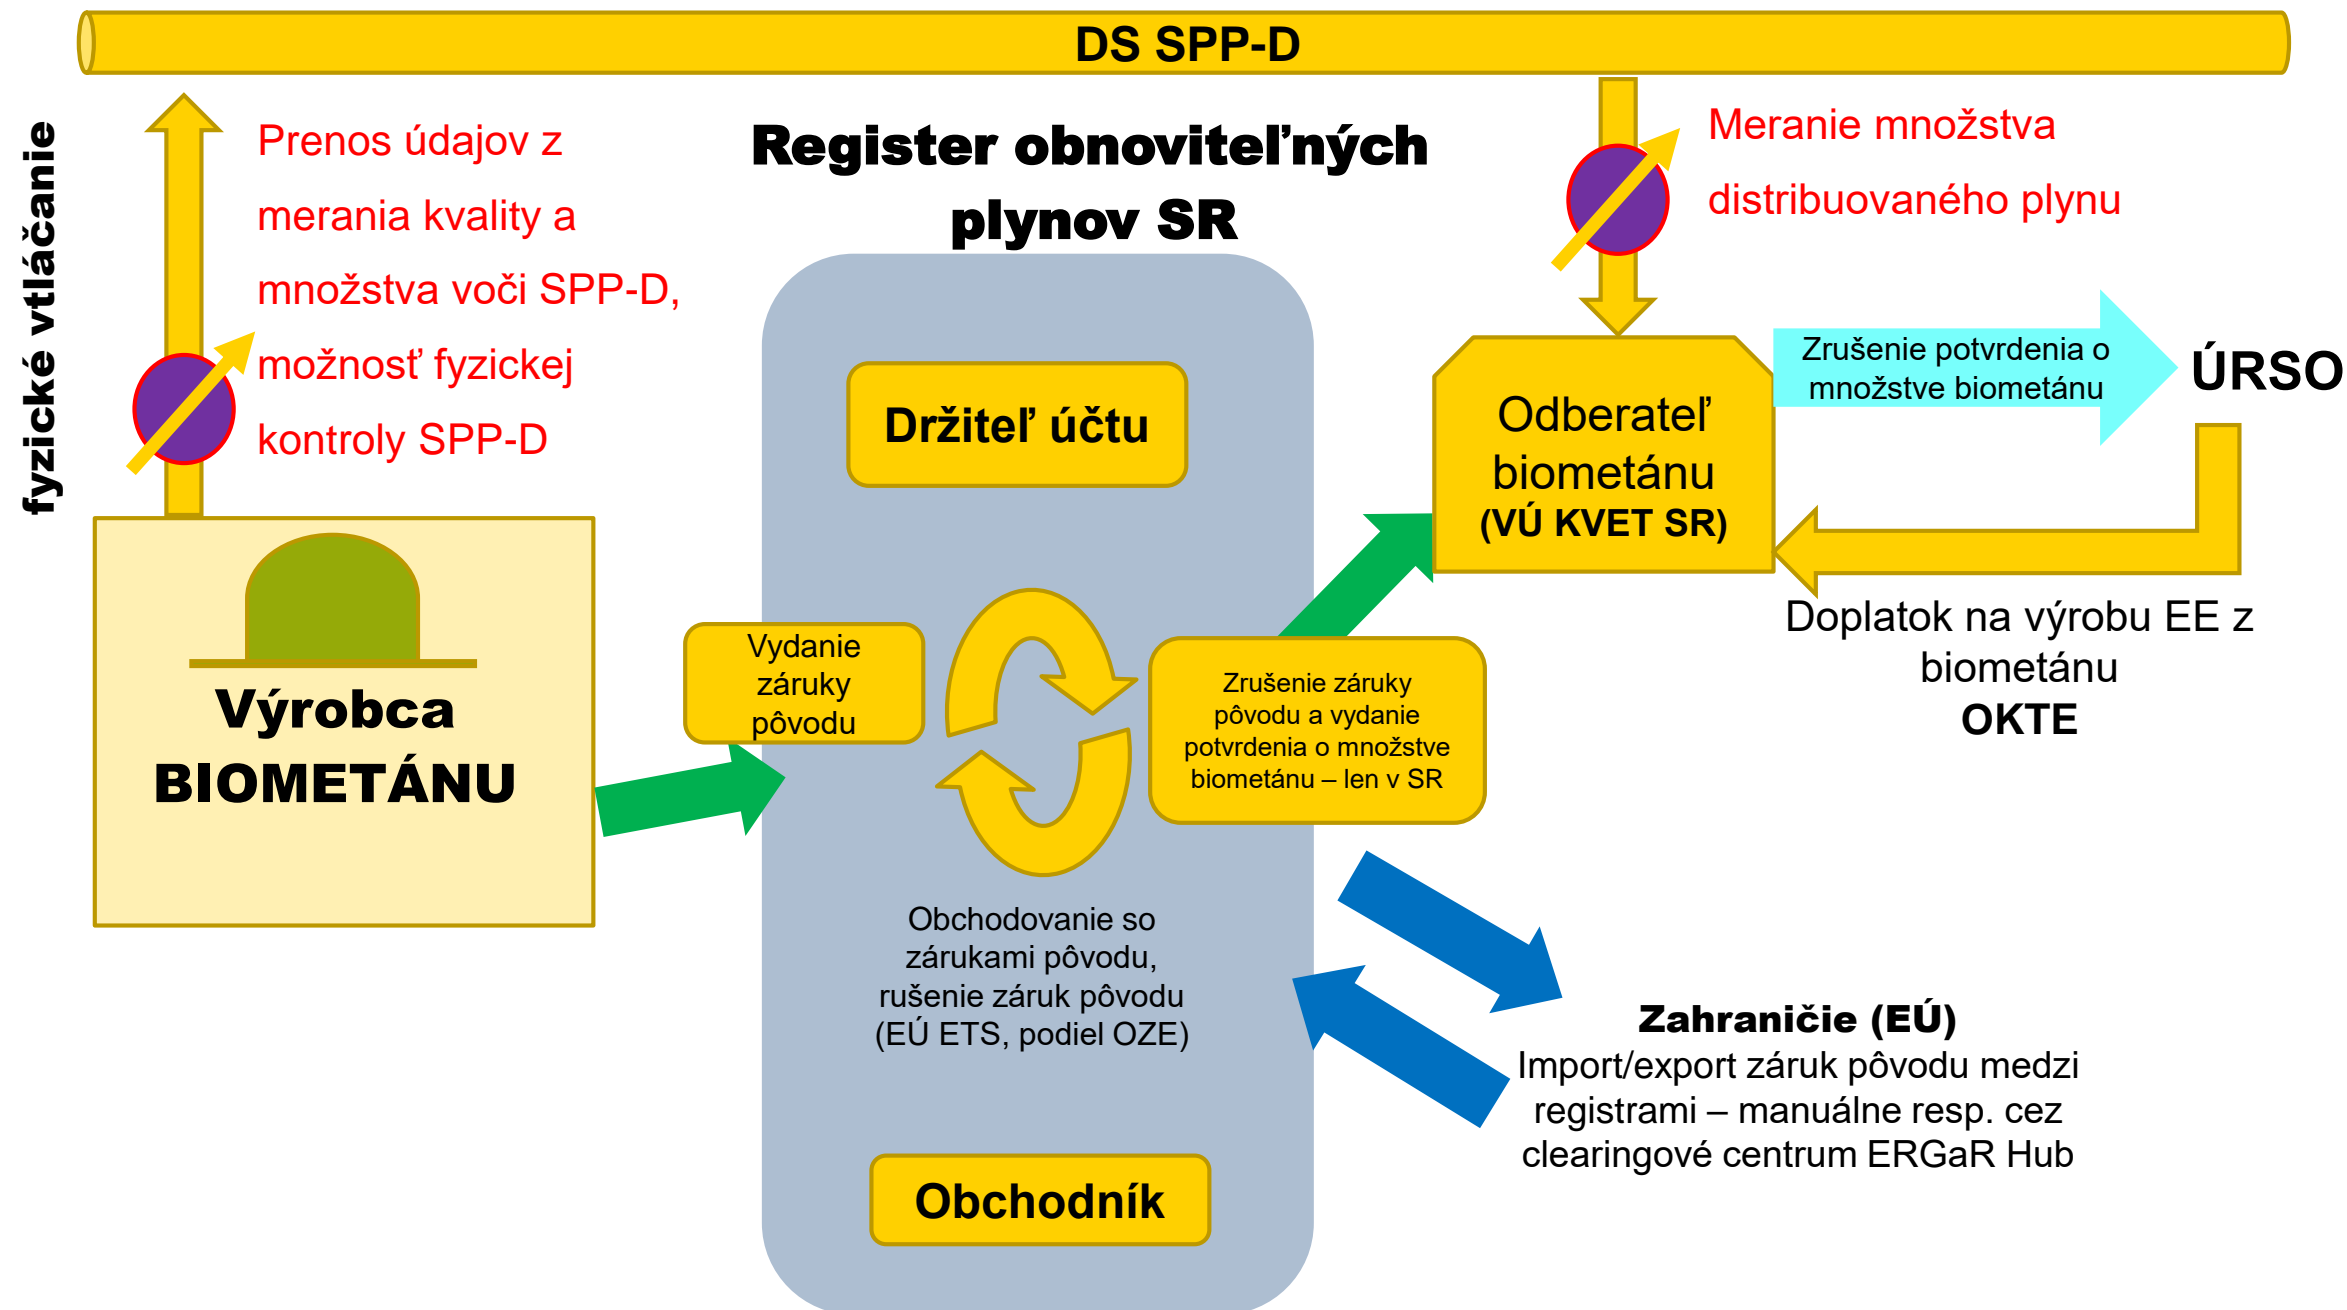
DS SPP-D

fyzické vtláčanie

Prenos údajov z merania kvality a množstva voči SPP-D, možnosť fyzickej kontroly SPP-D

Register obnoviteľných plynov SR

Meranie množstva distribuovaného plynu

Držiteľ účtu

Odberateľ biometánu (VÚ KVET SR)

Zrušenie potvrdenia o množstve biometánu

ÚRSO

Výrobca BIOMETÁNU

Vydanie záruky pôvodu

Zrušenie záruky pôvodu a vydanie potvrdenia o množstve biometánu – len v SR

Doplatok na výrobu EE z biometánu
OKTE

Obchodovanie so zárukami pôvodu, rušenie záruk pôvodu (EÚ ETS, podiel OZE)

Zahraničie (EÚ)
Import/export záruk pôvodu medzi registrami – manuálne resp. cez clearingové centrum ERGaR Hub

Obchodník